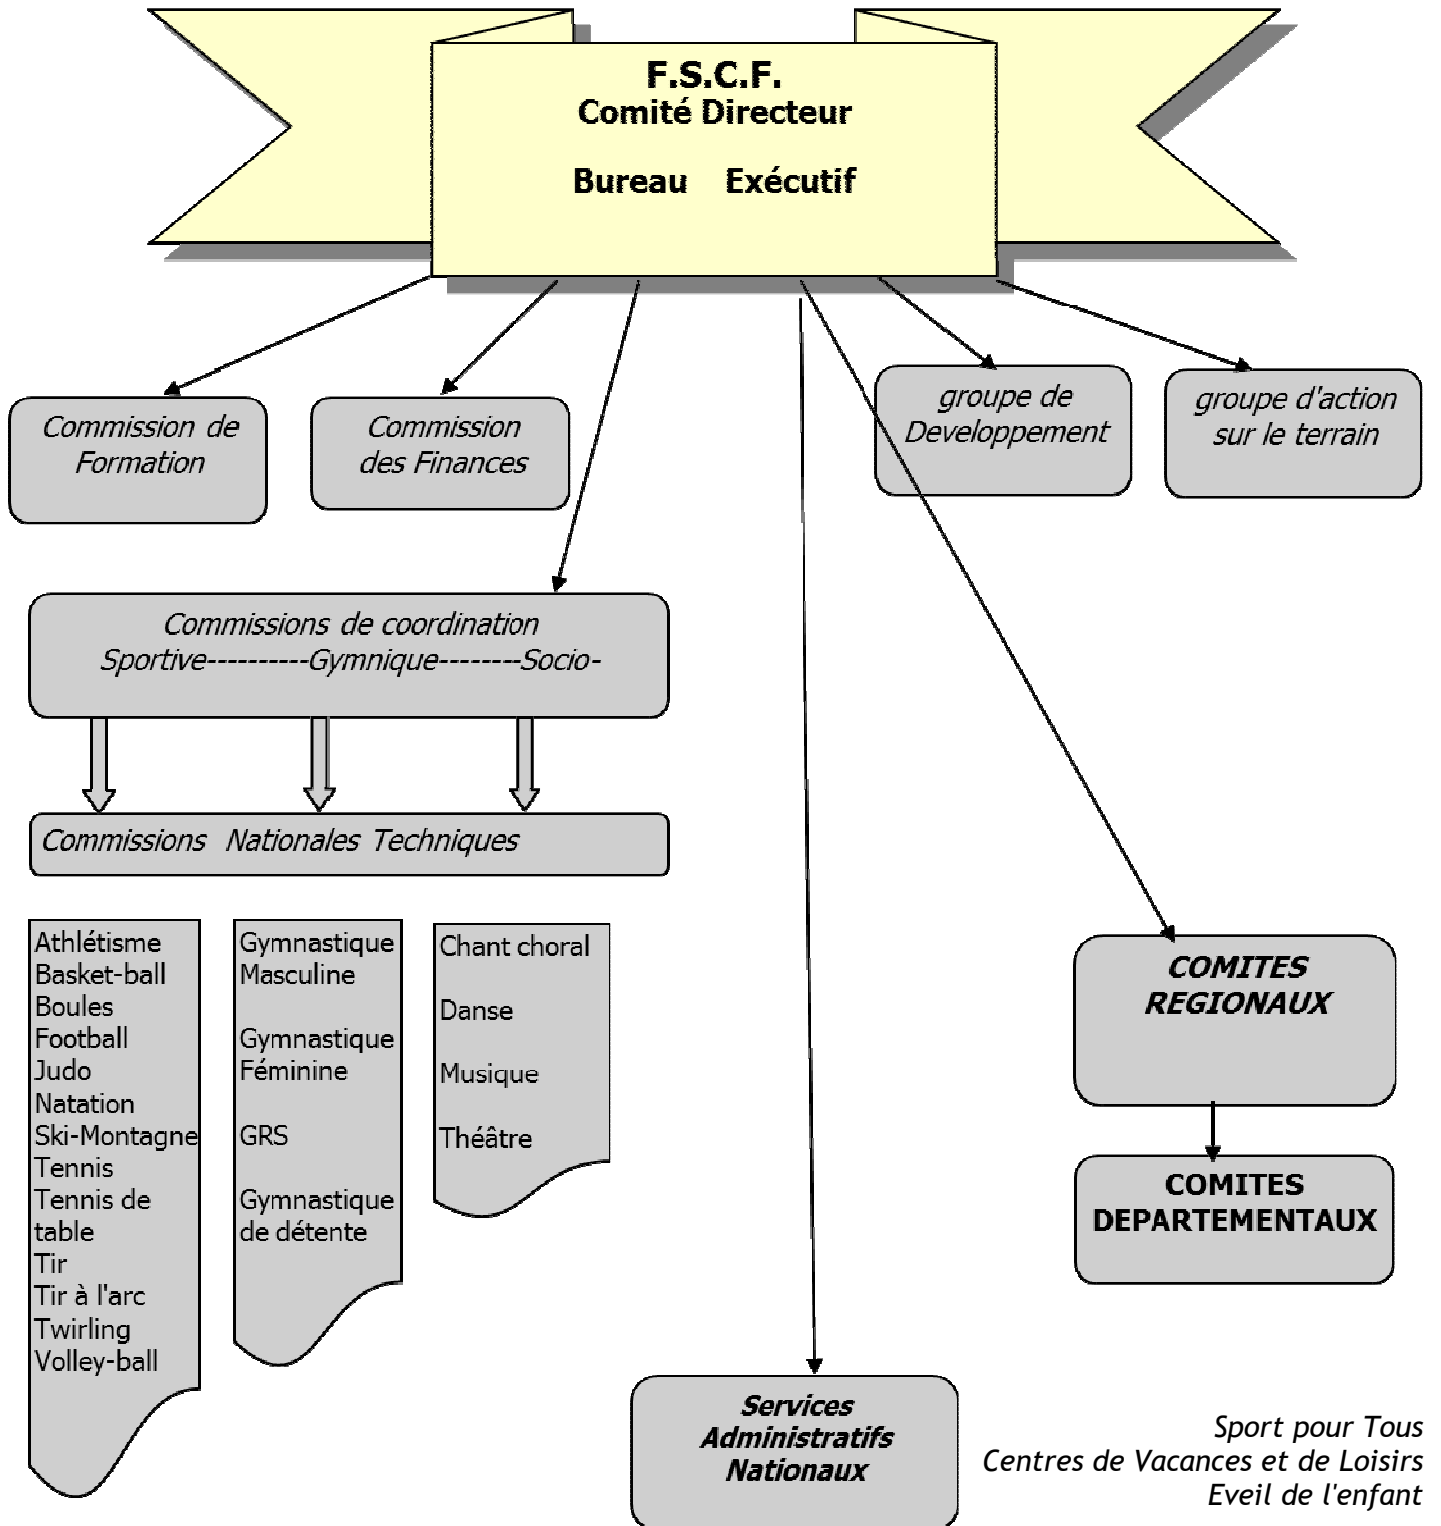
F.S.C.F.
Comité Directeur

Bureau Exécutif

Commission de Formation

Commission des Finances

groupe de Developpement

groupe d'action sur le terrain

Commissions de coordination
Sportive---------Gymnique--------Socio-

Commissions Nationales Techniques

Athlétisme
Basket-ball
Boules
Football
Judo
Natation
Ski-Montagne
Tennis
Tennis de table
Tir
Tir à l'arc
Twirling
Volley-ball

Gymnastique Masculine

Gymnastique Féminine

GRS

Gymnastique de détente

Chant choral

Danse

Musique

Théâtre

COMITES REGIONAUX

COMITES DEPARTEMENTAUX

Services Administratifs Nationaux

Sport pour Tous
Centres de Vacances et de Loisirs
Eveil de l'enfant